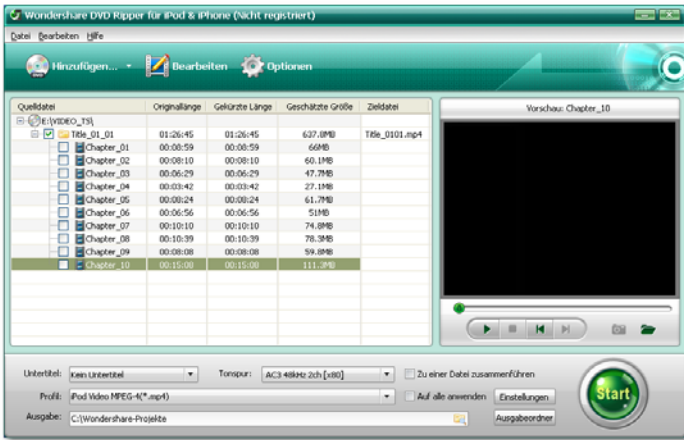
Wondershare DVD Ripper für iPod & iPhone (Nicht registriert)

Datei Bearbeiten Hilfe

Hinzufügen... Bearbeiten Optionen

| Quelldatei | Originallänge | Gekürzte Länge | Geschätzte Größe | Zieldatei |
|---|---|---|---|---|
| E:\VIDEO_TS\ | | | | |
| Title_01_01 | 01:26:45 | 01:26:45 | 637.8MB | Title_0101.mp4 |
| Chapter_01 | 00:08:59 | 00:08:59 | 66MB | |
| Chapter_02 | 00:08:10 | 00:08:10 | 60.1MB | |
| Chapter_03 | 00:06:29 | 00:06:29 | 47.7MB | |
| Chapter_04 | 00:03:42 | 00:03:42 | 27.1MB | |
| Chapter_05 | 00:08:24 | 00:08:24 | 61.7MB | |
| Chapter_06 | 00:06:56 | 00:06:56 | 51MB | |
| Chapter_07 | 00:10:10 | 00:10:10 | 74.8MB | |
| Chapter_08 | 00:10:39 | 00:10:39 | 78.3MB | |
| Chapter_09 | 00:08:08 | 00:08:08 | 59.8MB | |
| Chapter_10 | 00:15:00 | 00:15:00 | 111.3MB | |

Vorschau: Chapter_10

Untertitel: Kein Untertitel
Tonspur: AC3 48kHz 2ch [x80]
Zu einer Datei zusammenführen
Profil: iPod Video MPEG-4(*.mp4)
Auf alle anwenden
Einstellungen
Ausgabe: C:\Wondershare-Projekte
Ausgabeordner
Start